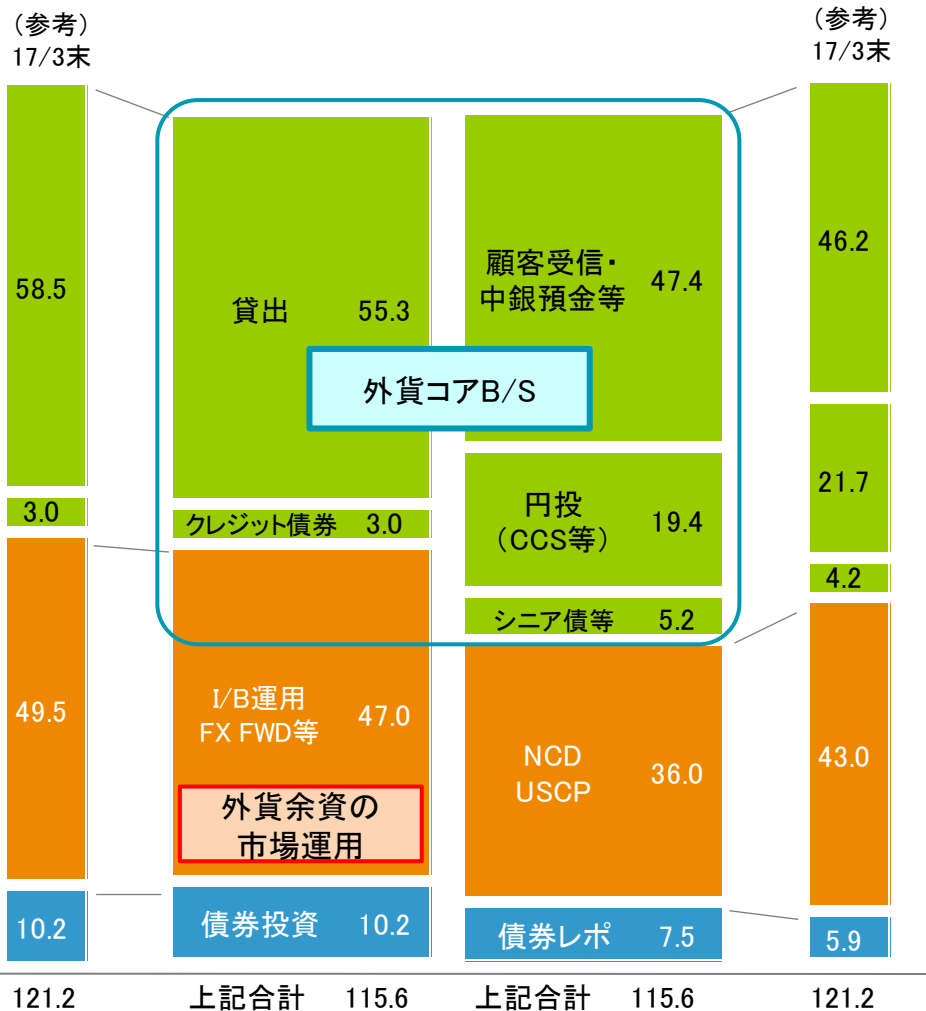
（参考）
17/3末

58.5

3.0

49.5

10.2

121.2

貸出　55.3

外貨コアB/S

クレジット債券　3.0

I/B運用
FX FWD等　47.0

外貨余資の
市場運用

債券投資　10.2

上記合計　115.6

顧客受信・
中銀預金等　47.4

円投
（CCS等）　19.4

シニア債等　5.2

NCD
USCP　36.0

債券レポ　7.5

上記合計　115.6

（参考）
17/3末

46.2

21.7

4.2

43.0

5.9

121.2